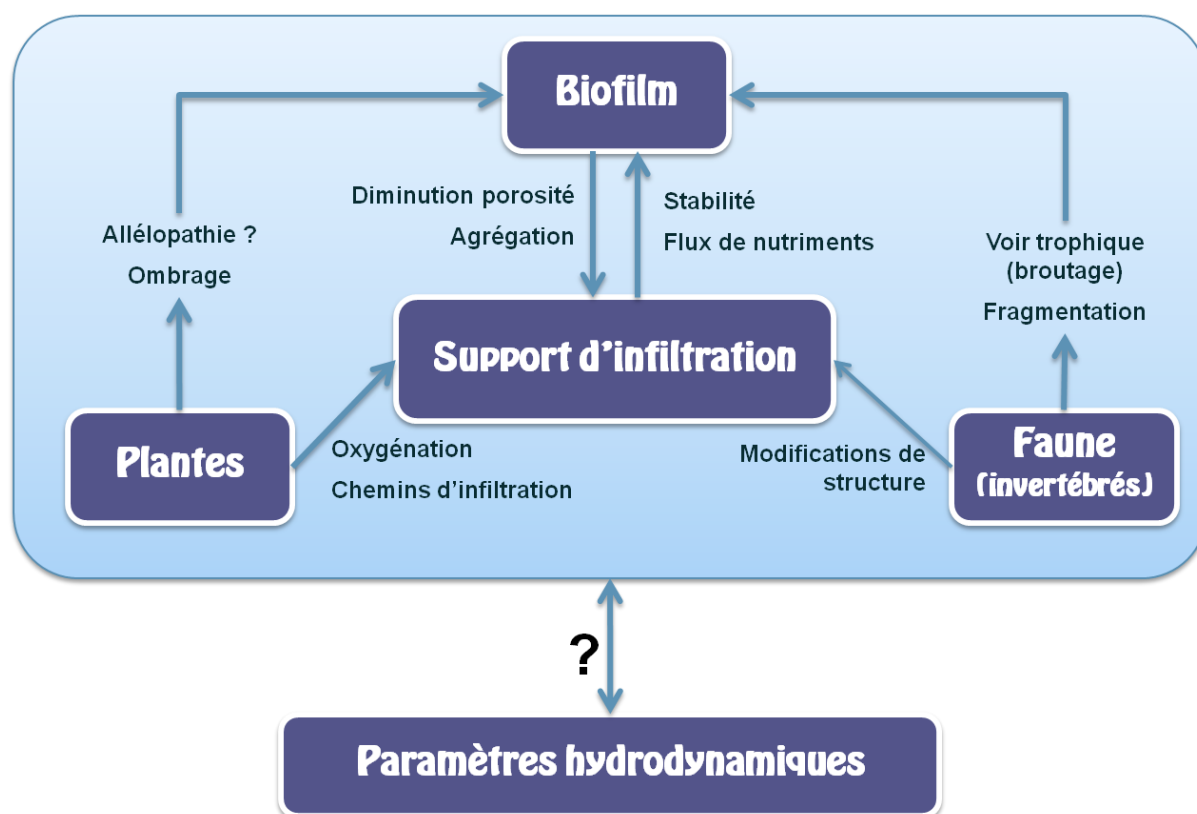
Biofilm

Allélopathie ?

Ombrage

Diminution porosité

Agrégation

Stabilité

Flux de nutriments

Voir trophique (broutage)

Fragmentation

Support d'infiltration

Plantes

Oxygénation

Chemins d'infiltration

Modifications de structure

Faune (invertébrés)

?

Paramètres hydrodynamiques